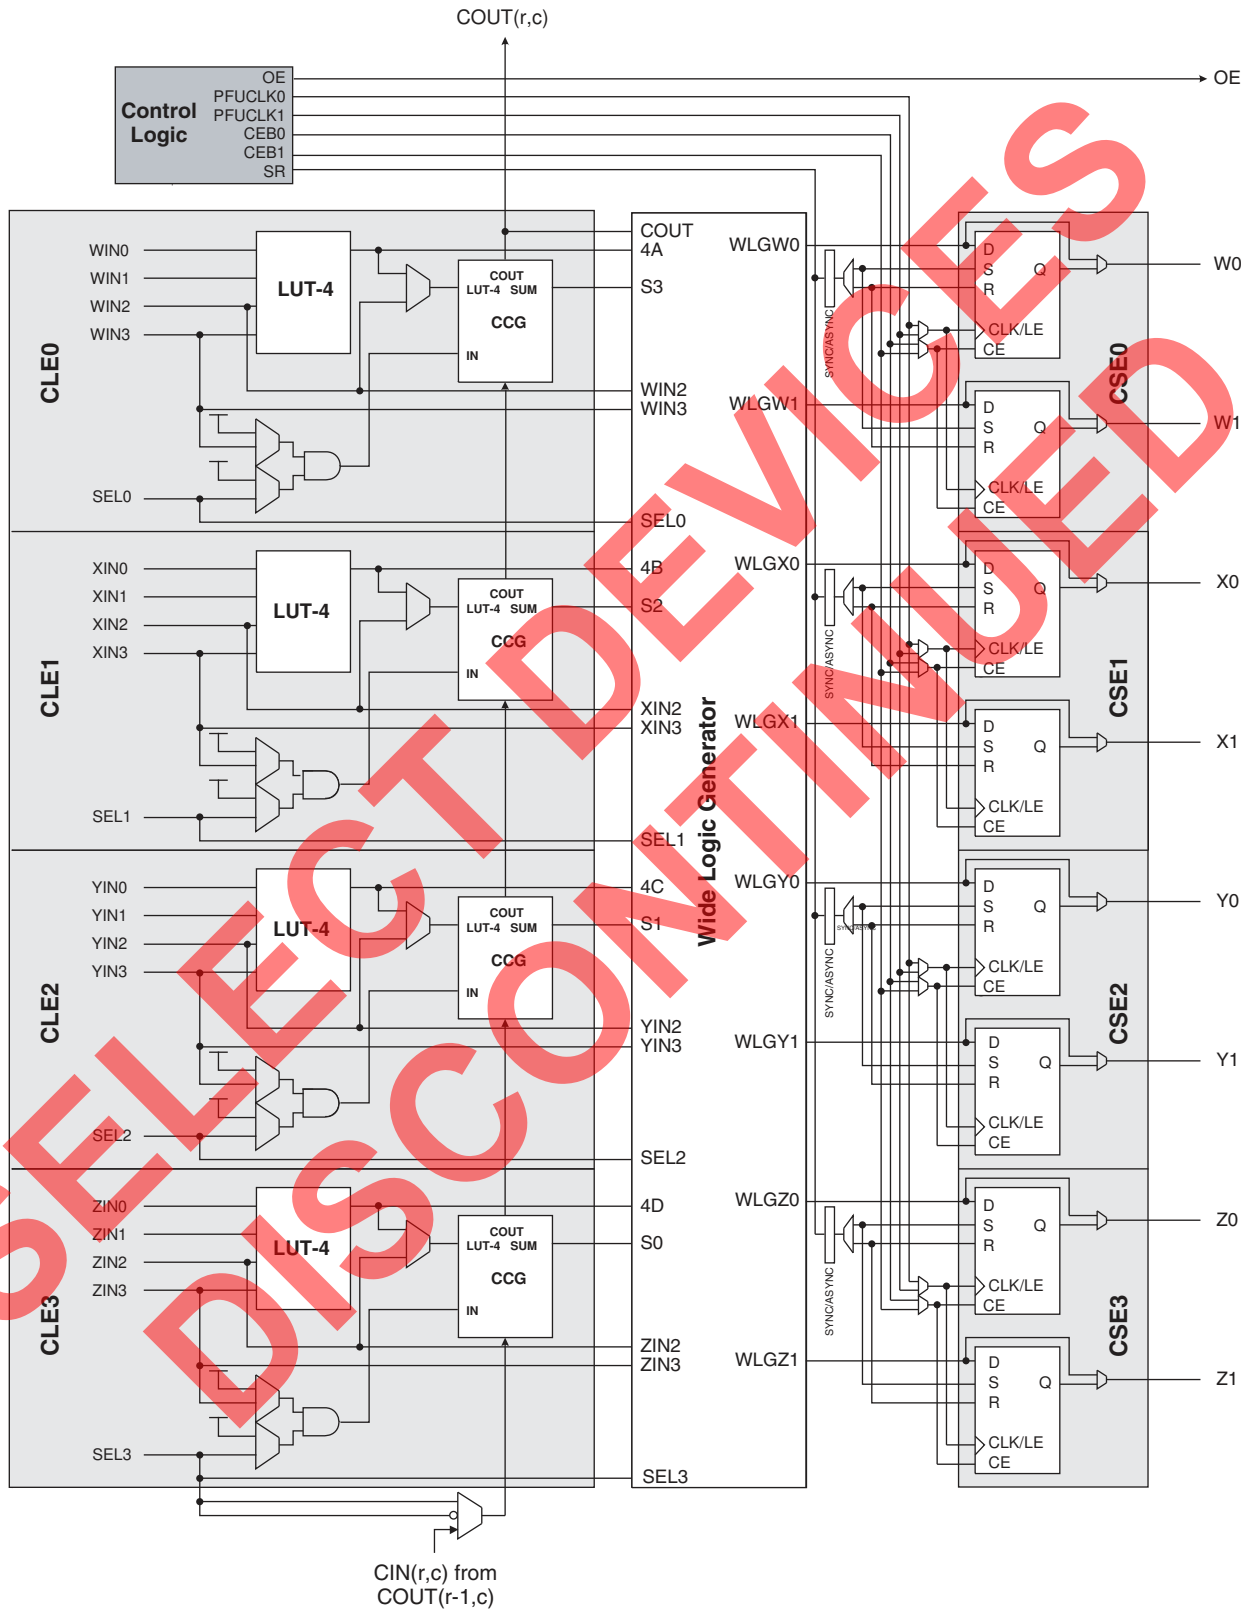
COUT(r,c)

Control Logic

OE
PFUCLK0
PFUCLK1
CEB0
CEB1
SR

OE

CLE0

WIN0
WIN1
WIN2
WIN3

LUT-4

COUT
LUT-4 SUM
CCG
IN

SEL0

CLE1

XIN0
XIN1
XIN2
XIN3

LUT-4

COUT
LUT-4 SUM
CCG
IN

SEL1

CLE2

YIN0
YIN1
YIN2
YIN3

LUT-4

COUT
LUT-4 SUM
CCG
IN

SEL2

CLE3

ZIN0
ZIN1
ZIN2
ZIN3

LUT-4

COUT
LUT-4 SUM
CCG
IN

SEL3

CIN(r,c) from COUT(r-1,c)

COUT
4A
S3
WIN2
WIN3
SEL0
4B
S2
XIN2
XIN3
SEL1
4C
S1
YIN2
YIN3
SEL2
4D
S0
ZIN2
ZIN3
SEL3

Wide Logic Generator

WLGW0
WLGW1
WLGX0
WLGX1
WLGY0
WLGY1
WLGZ0
WLGZ1

SYNC/ASYNC
SYNC/ASYNC
SYNC/ASYNC
SYNC/ASYNC
SYNC/ASYNC

D
S
R
Q
CLK/LE
CE

D
S
R
Q
CLK/LE
CE

D
S
R
Q
CLK/LE
CE

D
S
R
Q
CLK/LE
CE

D
S
R
Q
CLK/LE
CE

D
S
R
Q
CLK/LE
CE

D
S
R
Q
CLK/LE
CE

D
S
R
Q
CLK/LE
CE

CSE0
CSE1
CSE2
CSE3

W0
W1
X0
X1
Y0
Y1
Z0
Z1

SELECT DEVICES
DISCONTINUED